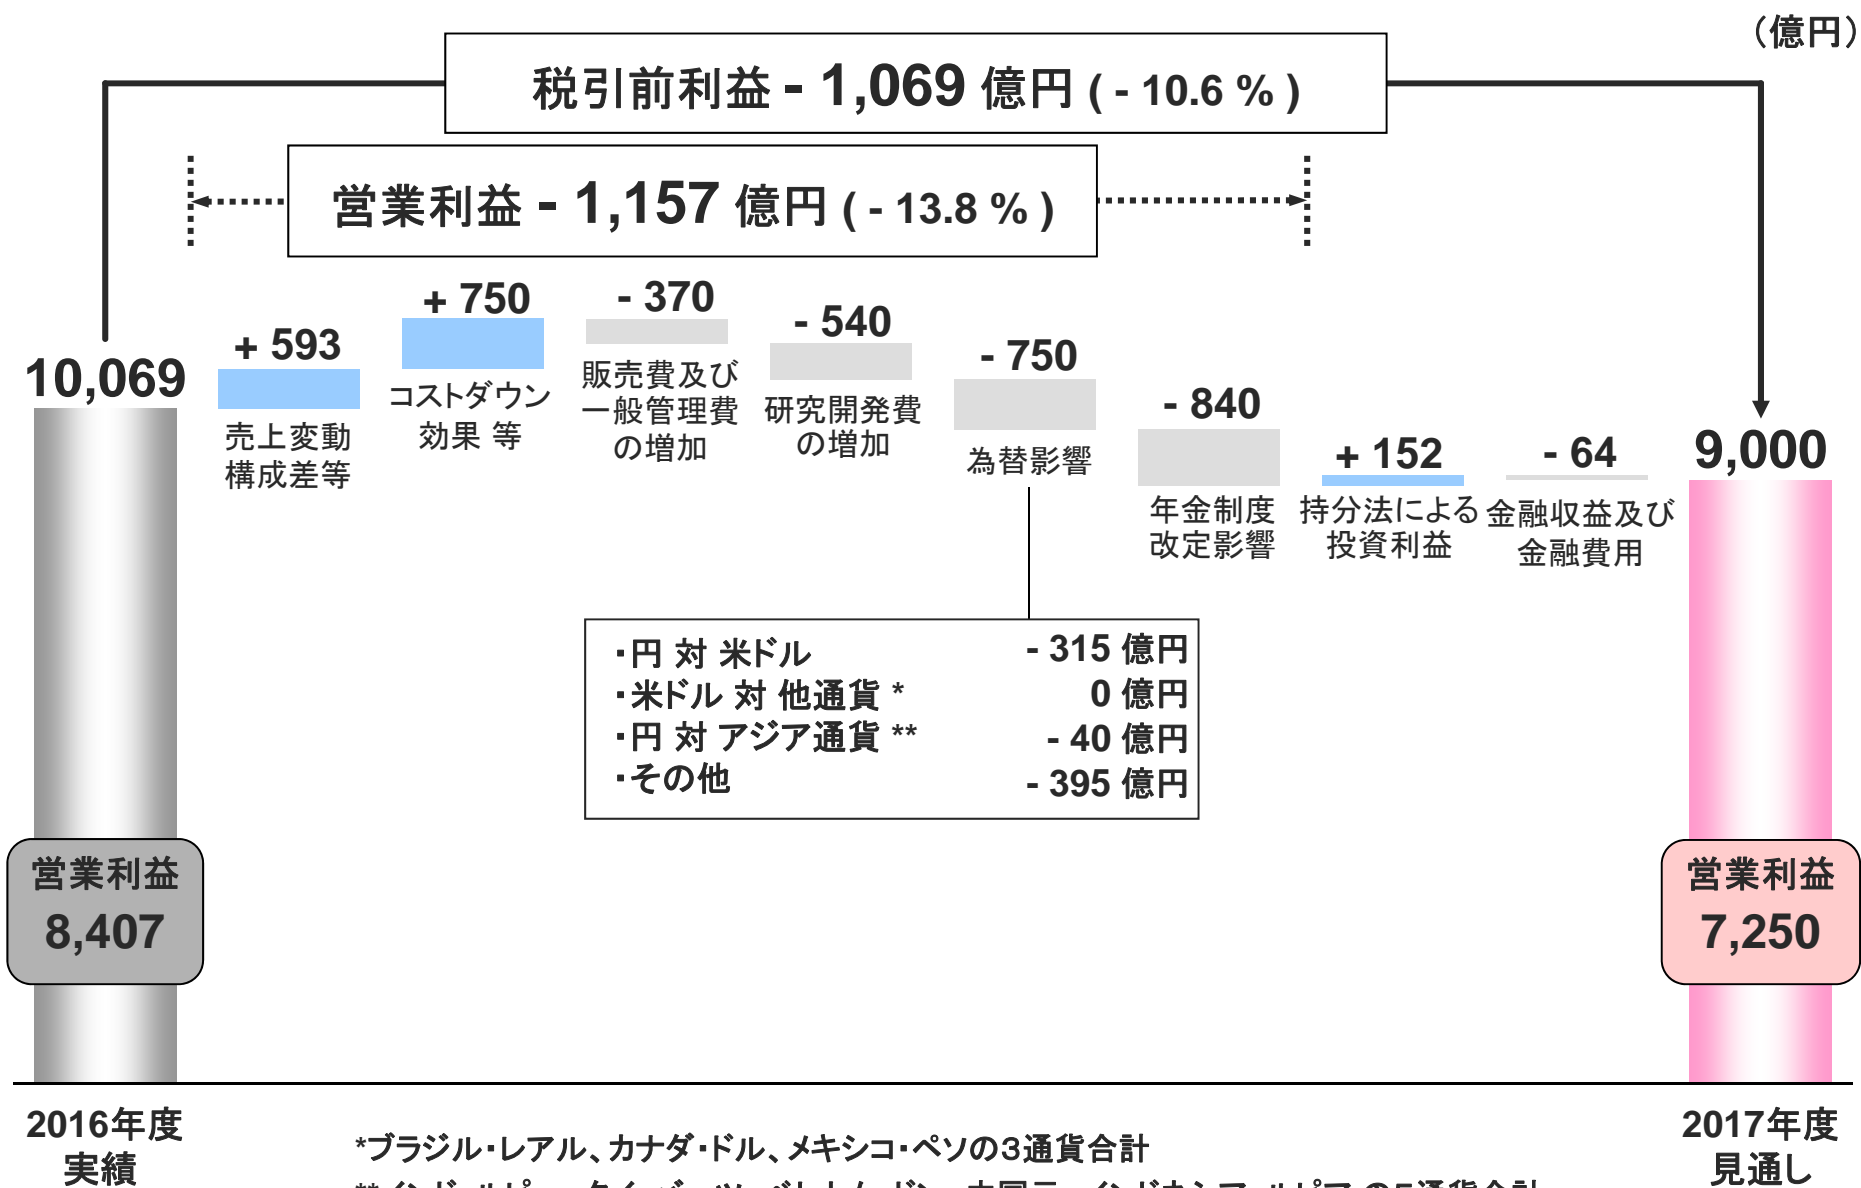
（億円）

税引前利益 - 1,069 億円 ( - 10.6 % )

営業利益 - 1,157 億円 ( - 13.8 % )

10,069

+ 593
売上変動構成差等

+ 750
コストダウン効果 等

- 370
販売費及び一般管理費の増加

- 540
研究開発費の増加

- 750
為替影響

- 840
年金制度改定影響

+ 152
持分法による投資利益

- 64
金融収益及び金融費用

9,000

| ・円 対 米ドル | - 315 億円 |
|---|---|
| ・米ドル 対 他通貨 * | 0 億円 |
| ・円 対 アジア通貨 ** | - 40 億円 |
| ・その他 | - 395 億円 |

営業利益
8,407

営業利益
7,250

2016年度実績

2017年度見通し

*ブラジル・レアル、カナダ・ドル、メキシコ・ペソの3通貨合計

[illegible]